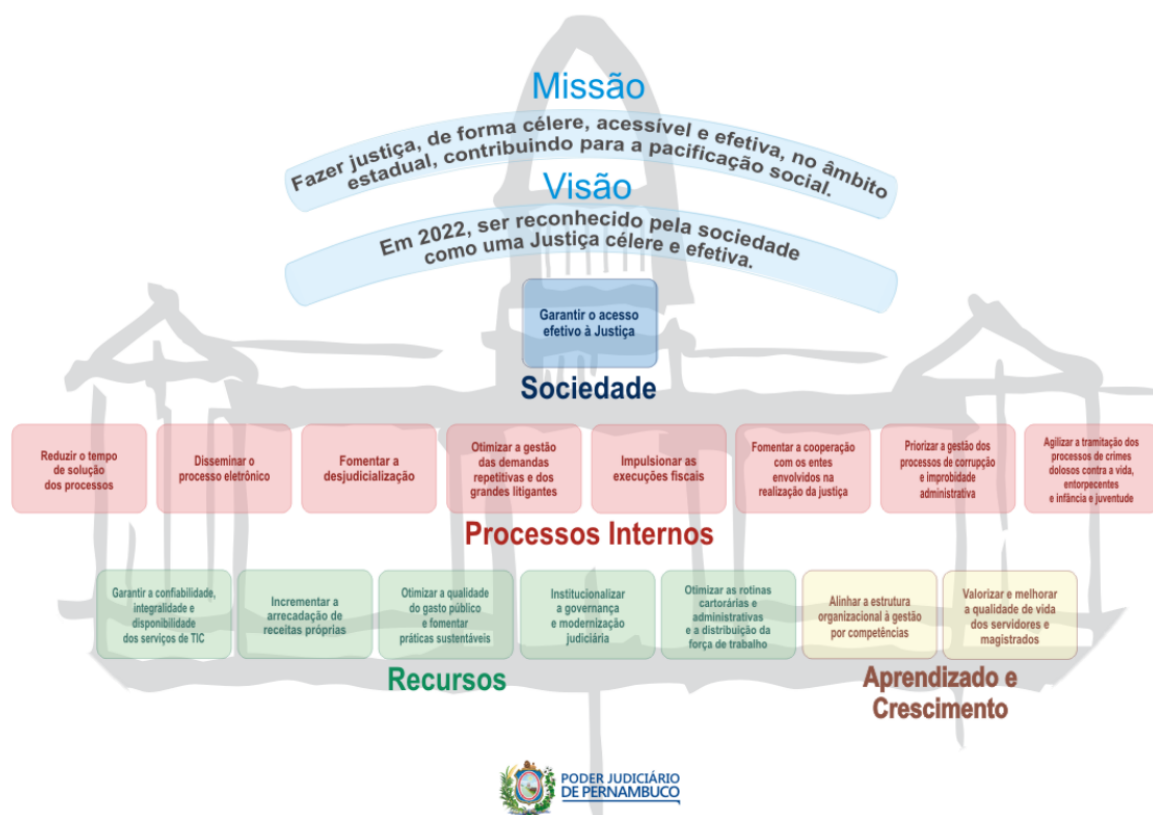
Missão

Fazer justiça, de forma célere, acessível e efetiva, no âmbito estadual, contribuindo para a pacificação social.

Visão

Em 2022, ser reconhecido pela sociedade como uma Justiça célere e efetiva.

Garantir o acesso efetivo à Justiça

Sociedade

Reduzir o tempo de solução dos processos

Disseminar o processo eletrônico

Fomentar a desjudicialização

Otimizar a gestão das demandas repetitivas e dos grandes litigantes

Impulsionar as execuções fiscais

Fomentar a cooperação com os entes envolvidos na realização da justiça

Priorizar a gestão dos processos de corrupção e improbidade administrativa

Agilizar a tramitação dos processos de crimes dolosos contra a vida, entorpecentes e infância e juventude

Processos Internos

Garantir a confiabilidade, integralidade e disponibilidade dos serviços de TIC

Incrementar a arrecadação de receitas próprias

Otimizar a qualidade do gasto público e fomentar práticas sustentáveis

Institucionalizar a governança e modernização judiciária

Otimizar as rotinas cartorárias e administrativas e a distribuição da força de trabalho

Alinhar a estrutura organizacional à gestão por competências

Valorizar e melhorar a qualidade de vida dos servidores e magistrados

Recursos

Aprendizado e Crescimento

PODER JUDICIÁRIO DE PERNAMBUCO